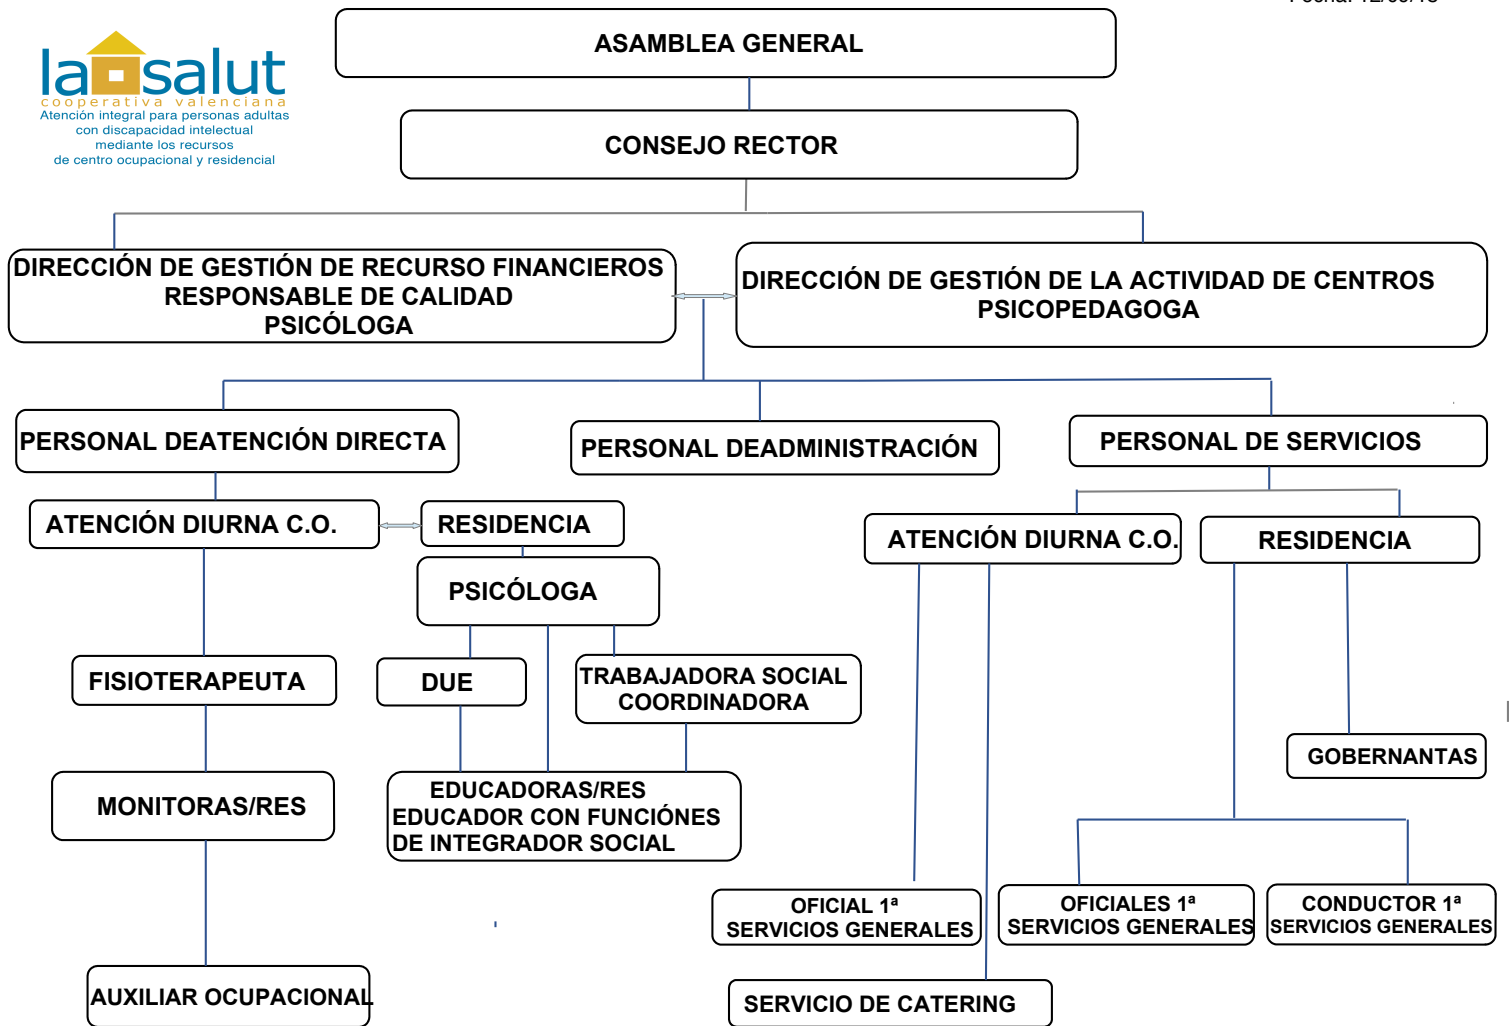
lasalut
cooperativa valenciana
Atención integral para personas adultas con discapacidad intelectual mediante los recursos de centro ocupacional y residencial

ASAMBLEA GENERAL

CONSEJO RECTOR

DIRECCIÓN DE GESTIÓN DE RECURSO FINANCIEROS
RESPONSABLE DE CALIDAD
PSICÓLOGA

DIRECCIÓN DE GESTIÓN DE LA ACTIVIDAD DE CENTROS
PSICOPEDAGOGA

PERSONAL DEATENCIÓN DIRECTA

PERSONAL DEADMINISTRACIÓN

PERSONAL DE SERVICIOS

ATENCIÓN DIURNA C.O.

RESIDENCIA

PSICÓLOGA

ATENCIÓN DIURNA C.O.

RESIDENCIA

FISIOTERAPEUTA

DUE

TRABAJADORA SOCIAL
COORDINADORA

GOBERNANTAS

MONITORAS/RES

EDUCADORAS/RES
EDUCADOR CON FUNCIÓNES DE INTEGRADOR SOCIAL

OFICIAL 1ª
SERVICIOS GENERALES

OFICIALES 1ª
SERVICIOS GENERALES

CONDUCTOR 1ª
SERVICIOS GENERALES

AUXILIAR OCUPACIONAL

SERVICIO DE CATERING